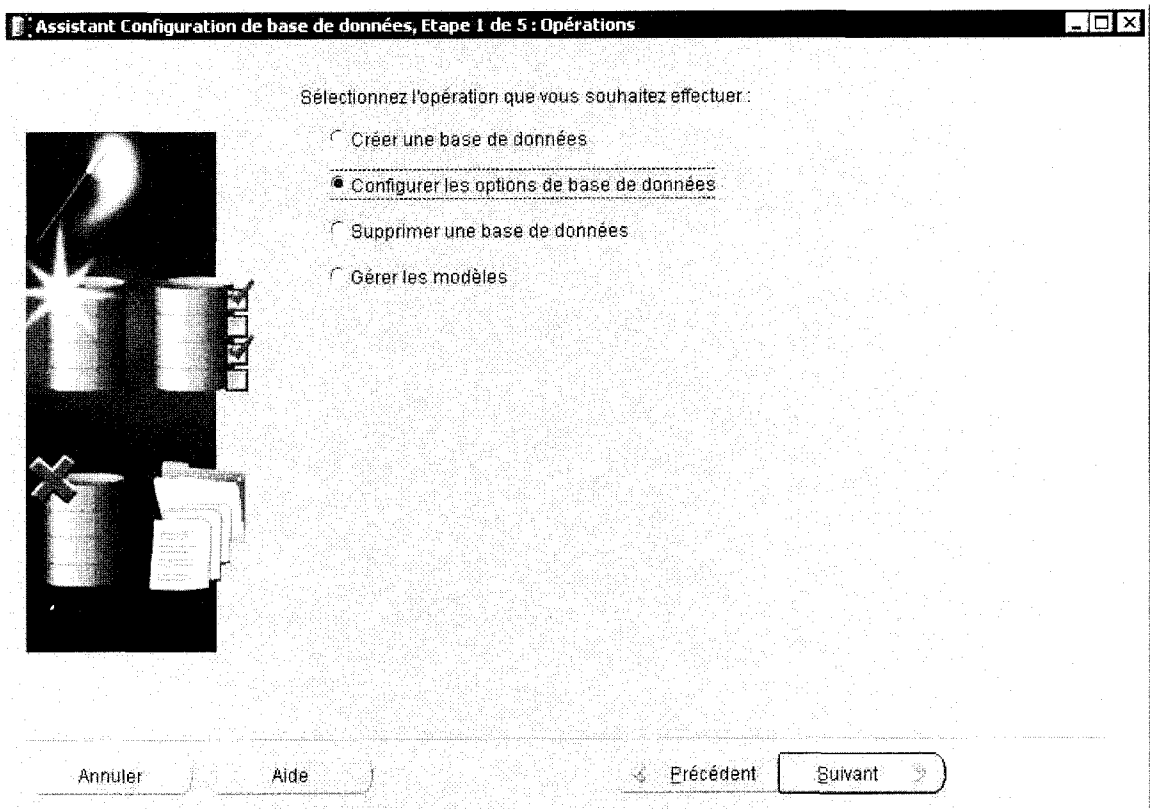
Assistant Configuration de base de données, Etape 1 de 5 : Opérations

Sélectionnez l'opération que vous souhaitez effectuer :

Créer une base de données

Configurer les options de base de données

Supprimer une base de données

Gérer les modèles

Annuler

Aide

Précédent

Suivant